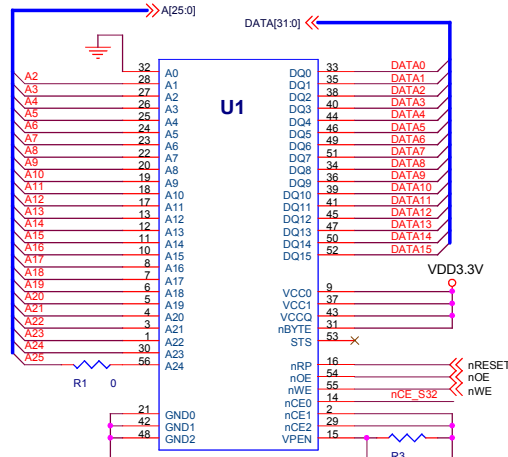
A[25:0]

DATA[31:0]

U1

| | | | |
|---|---|---|---|
| 32 | A0 | DQ0 | 33 |
| 28 | A1 | DQ1 | 35 |
| 27 | A2 | DQ2 | 38 |
| 26 | A3 | DQ3 | 40 |
| 25 | A4 | DQ4 | 44 |
| 24 | A5 | DQ5 | 46 |
| 23 | A6 | DQ6 | 49 |
| 22 | A7 | DQ7 | 51 |
| 20 | A8 | DQ8 | 34 |
| 19 | A9 | DQ9 | 36 |
| 18 | A10 | DQ10 | 39 |
| 17 | A11 | DQ11 | 41 |
| 13 | A12 | DQ12 | 45 |
| 12 | A13 | DQ13 | 47 |
| 11 | A14 | DQ14 | 50 |
| 10 | A15 | DQ15 | 52 |
| 8 | A16 | | |
| 7 | A17 | | |
| 6 | A18 | VCC0 | 9 |
| 5 | A19 | VCC1 | 37 |
| 4 | A20 | VCCQ | 43 |
| 3 | A21 | nBYTE | 31 |
| 1 | A22 | STS | 53 |
| 30 | A23 | | |
| 56 | A24 | nRP | 16 |
| | | nOE | 54 |
| | | nWE | 55 |
| | | nCE0 | 2 |
| 21 | GND0 | nCE1 | 29 |
| 42 | GND1 | nCE2 | 14 |
| 48 | GND2 | VPEN | 15 |

A2
A3
A4
A5
A6
A7
A8
A9
A10
A11
A12
A13
A14
A15
A16
A17
A18
A19
A20
A21
A22
A23
A24
A25

DATA0
DATA1
DATA2
DATA3
DATA4
DATA5
DATA6
DATA7
DATA8
DATA9
DATA10
DATA11
DATA12
DATA13
DATA14
DATA15

VDD3.3V

R1 0

nRESET
nOE
nWE
nCE_S32

R3